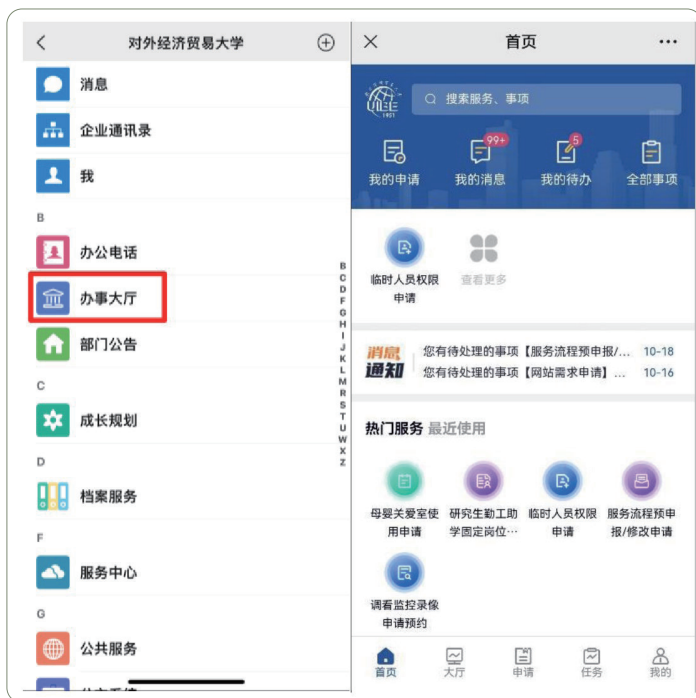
<

对外经济贸易大学

⊕

消息

企业通讯录

我

B

办公电话

办事大厅

部门公告

C

成长规划

D

档案服务

F

服务中心

G

公共服务

B C D F G H I J K L M R S T U W X Z

×

首页

···

搜索服务、事项

99+

5

我的申请

我的消息

我的待办

全部事项

临时人员权限申请

查看更多

消息通知

您有待处理的事项【服务流程预申报/... 10-18

您有待处理的事项【网站需求申请】... 10-16

热门服务 最近使用

母婴关爱室使用申请

研究生勤工助学固定岗位...

临时人员权限申请

服务流程预申报/修改申请

调看监控录像申请预约

首页

大厅

申请

任务

我的